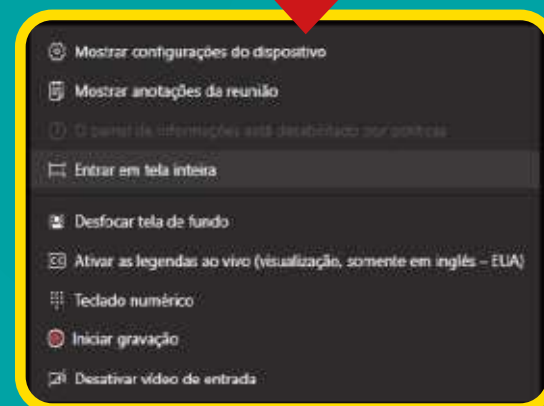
Mostrar configurações do dispositivo

Mostrar anotações da reunião

O painel de informações está desabilitado por políticas

Entrar em tela inteira

Desfocar tela de fundo

Ativar as legendas ao vivo (visualização, somente em inglês – EUA)

Teclado numérico

Iniciar gravação

Desativar vídeo de entrada